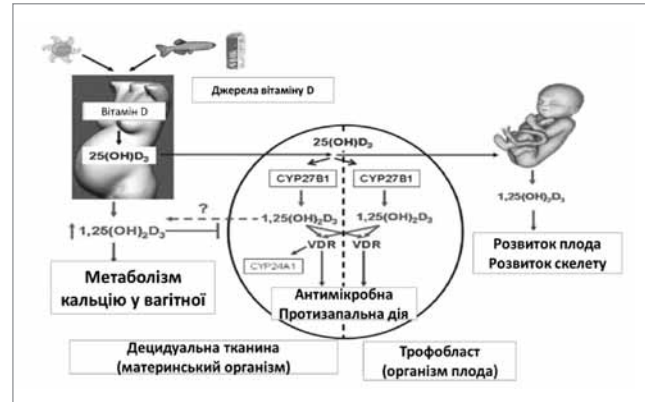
Джерела вітаміну D

Вітамін D

$25(OH)D_3$

$25(OH)D_3$

CYP27B1

CYP27B1

?

$\uparrow 1,25(OH)_2D_3$

$1,25(OH)_2D_3$

$1,25(OH)_2D_3$

VDR

VDR

CYP24A1

$1,25(OH)_2D_3$

Метаболізм кальцію у вагітної

Антимікробна Протизапальна дія

Розвиток плода Розвиток скелету

Децидуальна тканина (материнський організм)

Трофобласт (організм плода)